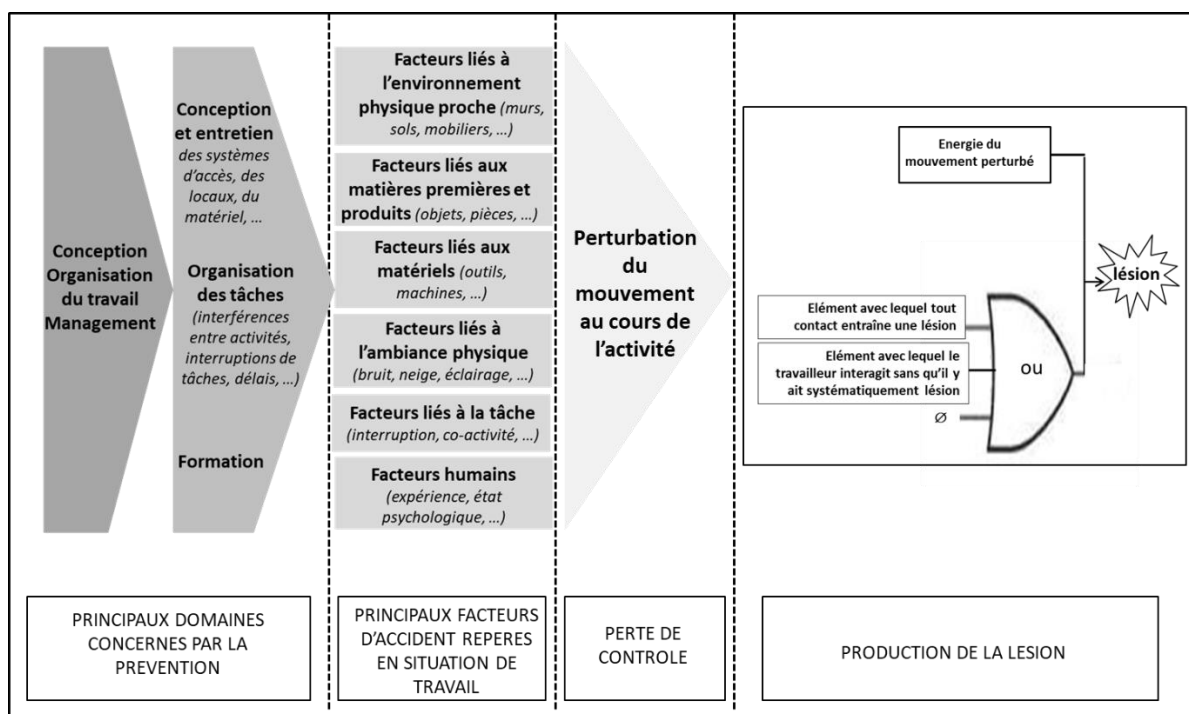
Conception Organisation du travail Management

Conception et entretien des systèmes d'accès, des locaux, du matériel, …

Organisation des tâches (interférences entre activités, interruptions de tâches, délais, …)

Formation

Facteurs liés à l'environnement physique proche (murs, sols, mobiliers, …)

Facteurs liés aux matières premières et produits (objets, pièces, …)

Facteurs liés aux matériels (outils, machines, …)

Facteurs liés à l'ambiance physique (bruit, neige, éclairage, …)

Facteurs liés à la tâche (interruption, co-activité, …)

Facteurs humains (expérience, état psychologique, …)

Perturbation du mouvement au cours de l'activité

Energie du mouvement perturbé

lésion

Elément avec lequel tout contact entraîne une lésion

Elément avec lequel le travailleur interagit sans qu'il y ait systématiquement lésion

ou

Ø

PRINCIPAUX DOMAINES CONCERNES PAR LA PREVENTION

PRINCIPAUX FACTEURS D'ACCIDENT REPERES EN SITUATION DE TRAVAIL

PERTE DE CONTROLE

PRODUCTION DE LA LESION